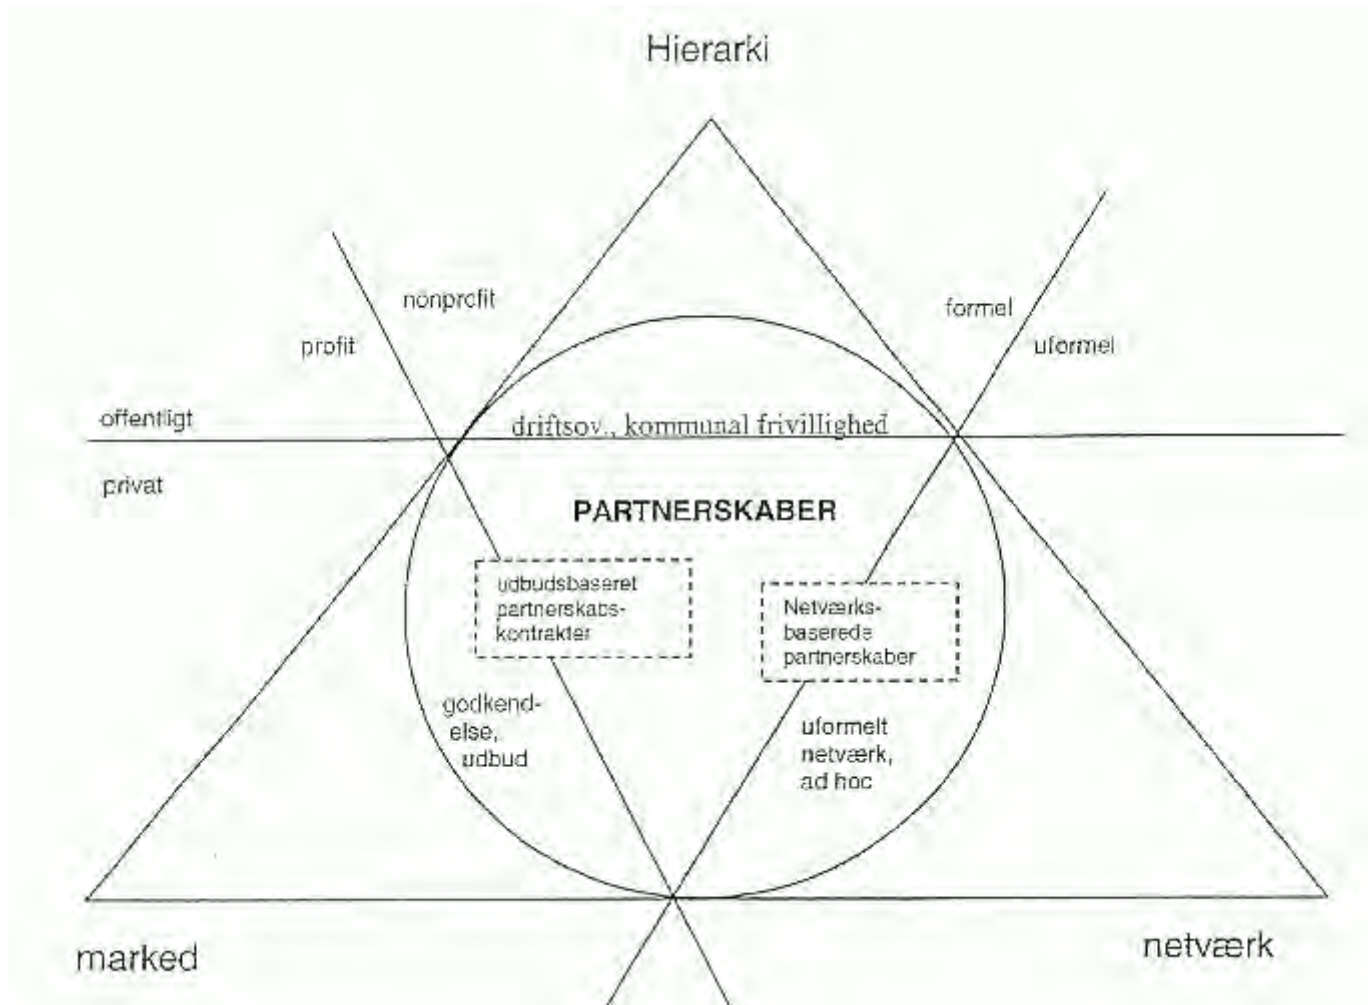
Hierarki

nonprofit

profit

formel

uformel

offentligt

driftsov., kommunal frivillighed

privat

PARTNERSKABER

udbudsbaseret partnerskabskontrakter

Netværksbaserede partnerskaber

godkendelse, udbud

uformelt netværk, ad hoc

marked

netværk